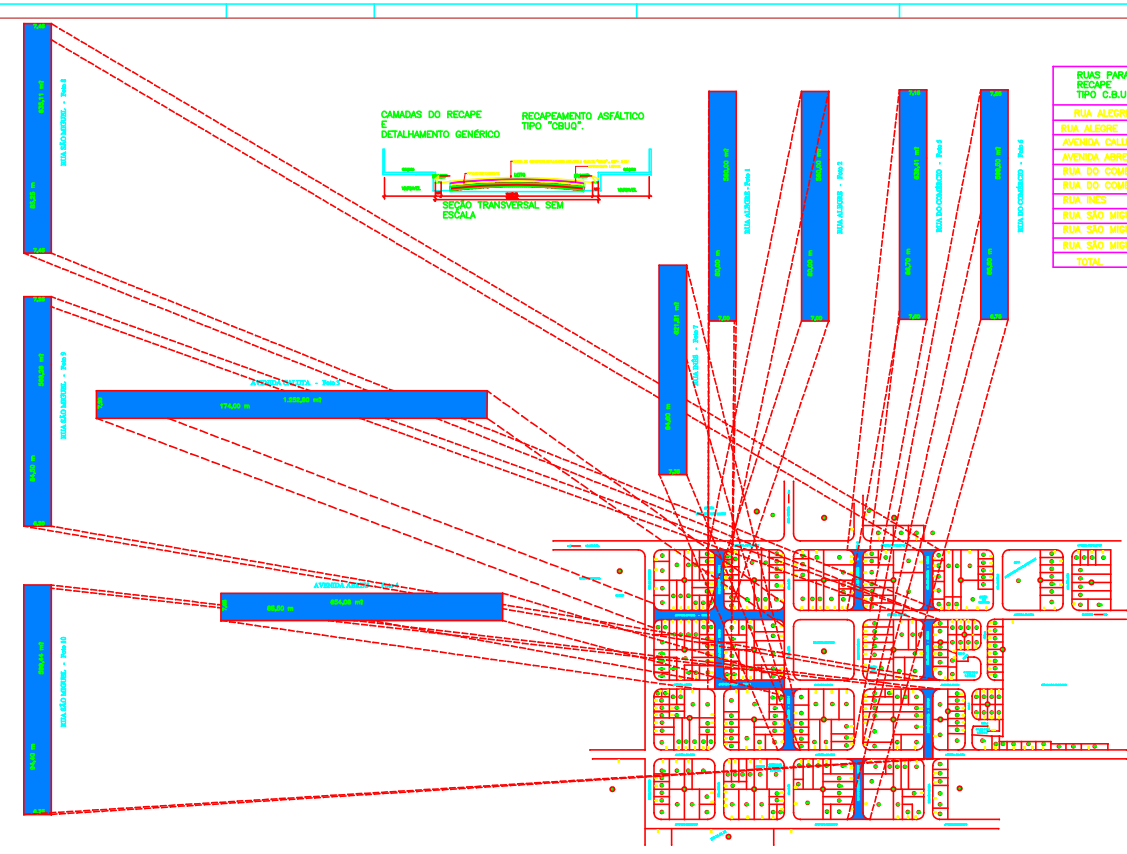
CAMADAS DO RECAPE E DETALHAMENTO GENÉRICO

RECAPEAMENTO ASFÁLTICO TIPO "CBUQ".

SEÇÃO TRANSVERSAL SEM ESCALA

RUAS PARA RECAPE TIPO C.B.U

RUA ALEGR

RUA ALEGRE

AVENIDA CALU

AVENIDA ABRE

RUA DO COM

RUA DO COM

RUA INES

RUA SÃO MIG

RUA SÃO MIG

RUA SÃO MIG

TOTAL

RUA SÃO MIGUEL - Rota 8

RUA SÃO MIGUEL - Rota 9

RUA SÃO MIGUEL - Rota 10

AVENIDA CALUTA - Rota 3

174,00 m

1.252,80 m2

AVENIDA ABRE

88,50 m

624,06 m2

RUA INES - Rota 7

RUA ALEGRE - Rota 1

RUA ALEGRE - Rota 2

RUA DO COMÉRCIO - Rota 5

RUA DO COMÉRCIO - Rota 6

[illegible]